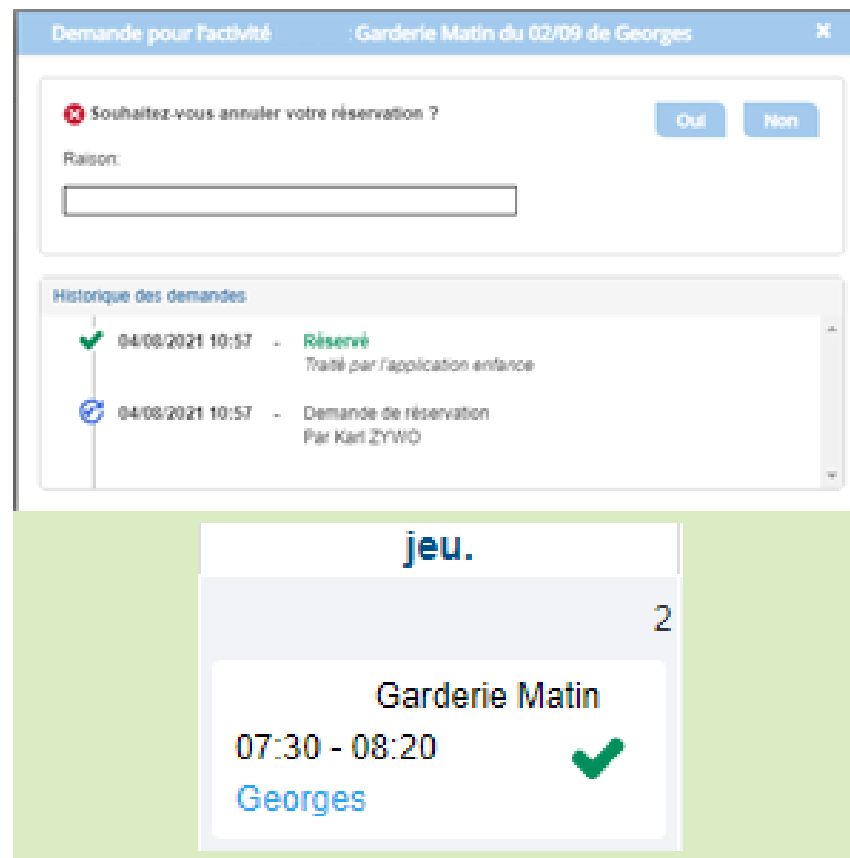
Demande pour l'activité : Garderie Matin du 02/09 de Georges ✕

Souhaitez-vous annuler votre réservation ?

Oui Non

Raison:

Historique des demandes

04/08/2021 10:57 - Réservé
Traité par l'application enfance

04/08/2021 10:57 - Demande de réservation
Par Karl ZYWO

jeu.

2

Garderie Matin
07:30 - 08:20
Georges